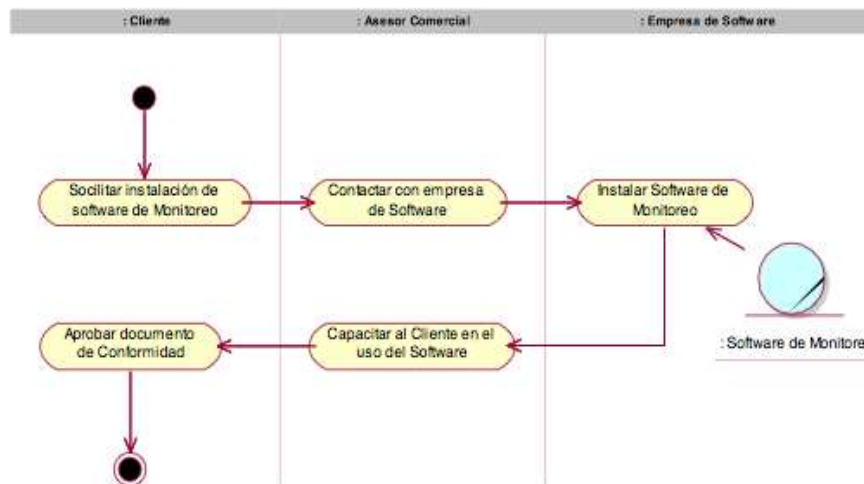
: Cliente

: Asesor Comercial

: Empresa de Software

Socilitar instalación de software de Monitoreo

Contactar con empresa de Software

Instalar Software de Monitoreo

: Software de Monitore

Aprobar documento de Conformidad

Capacitar al Cliente en el uso del Software